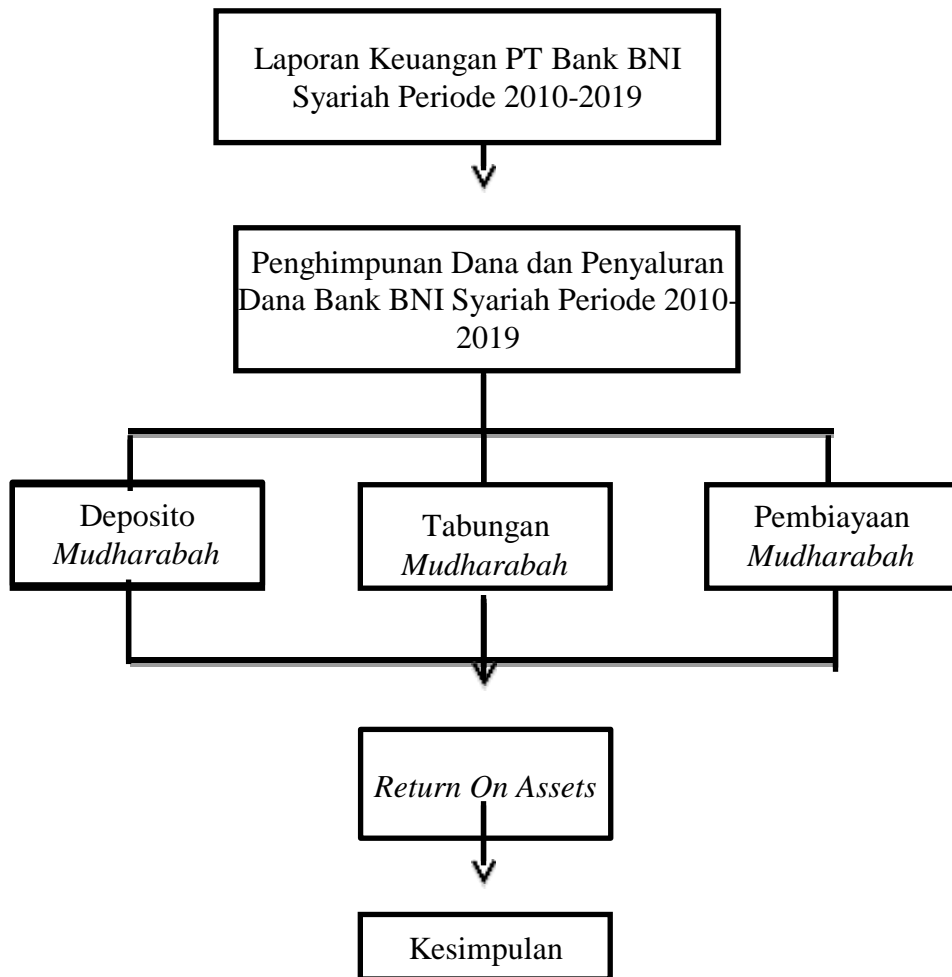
Laporan Keuangan PT Bank BNI Syariah Periode 2010-2019

Penghimpunan Dana dan Penyaluran Dana Bank BNI Syariah Periode 2010-2019

Deposito *Mudharabah*

Tabungan *Mudharabah*

Pembiayaan *Mudharabah*

*Return On Assets*

Kesimpulan